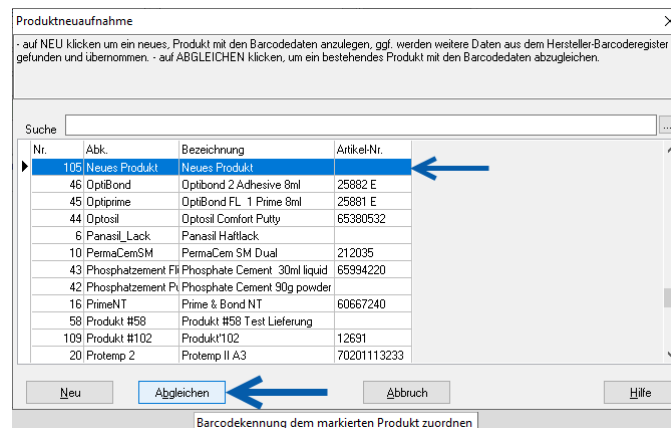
Produktneuaufnahme

- auf NEU klicken um ein neues, Produkt mit den Barcodedaten anzulegen, ggf. werden weitere Daten aus dem Hersteller-Barcoderegister gefunden und übernommen. - auf ABGLEICHEN klicken, um ein bestehendes Produkt mit den Barcodedaten abzugleichen.

Suche

| Nr. | Abk. | Bezeichnung | Artikel-Nr. |
|---|---|---|---|
| 105 | Neues Produkt | Neues Produkt | |
| 46 | OptiBond | Optibond 2 Adhesive 8ml | 25882 E |
| 45 | Optiprime | OptiBond FL 1 Prime 8ml | 25881 E |
| 44 | Optosil | Optosil Comfort Putty | 65380532 |
| 6 | Panasil_Lack | Panasil Haftlack | |
| 10 | PermaCemSM | PermaCem SM Dual | 212035 |
| 43 | Phosphatzement Fl | Phosphate Cement 30ml liquid | 65994220 |
| 42 | Phosphatzement Pu | Phosphate Cement 90g powder | |
| 16 | PrimeNT | Prime & Bond NT | 60667240 |
| 58 | Produkt #58 | Produkt #58 Test Lieferung | |
| 109 | Produkt #102 | Produkt'102 | 12691 |
| 20 | Protemp 2 | Protemp II A3 | 70201113233 |

Neu
Abgleichen
Abbruch
Hilfe
Barcodekennung dem markierten Produkt zuordnen